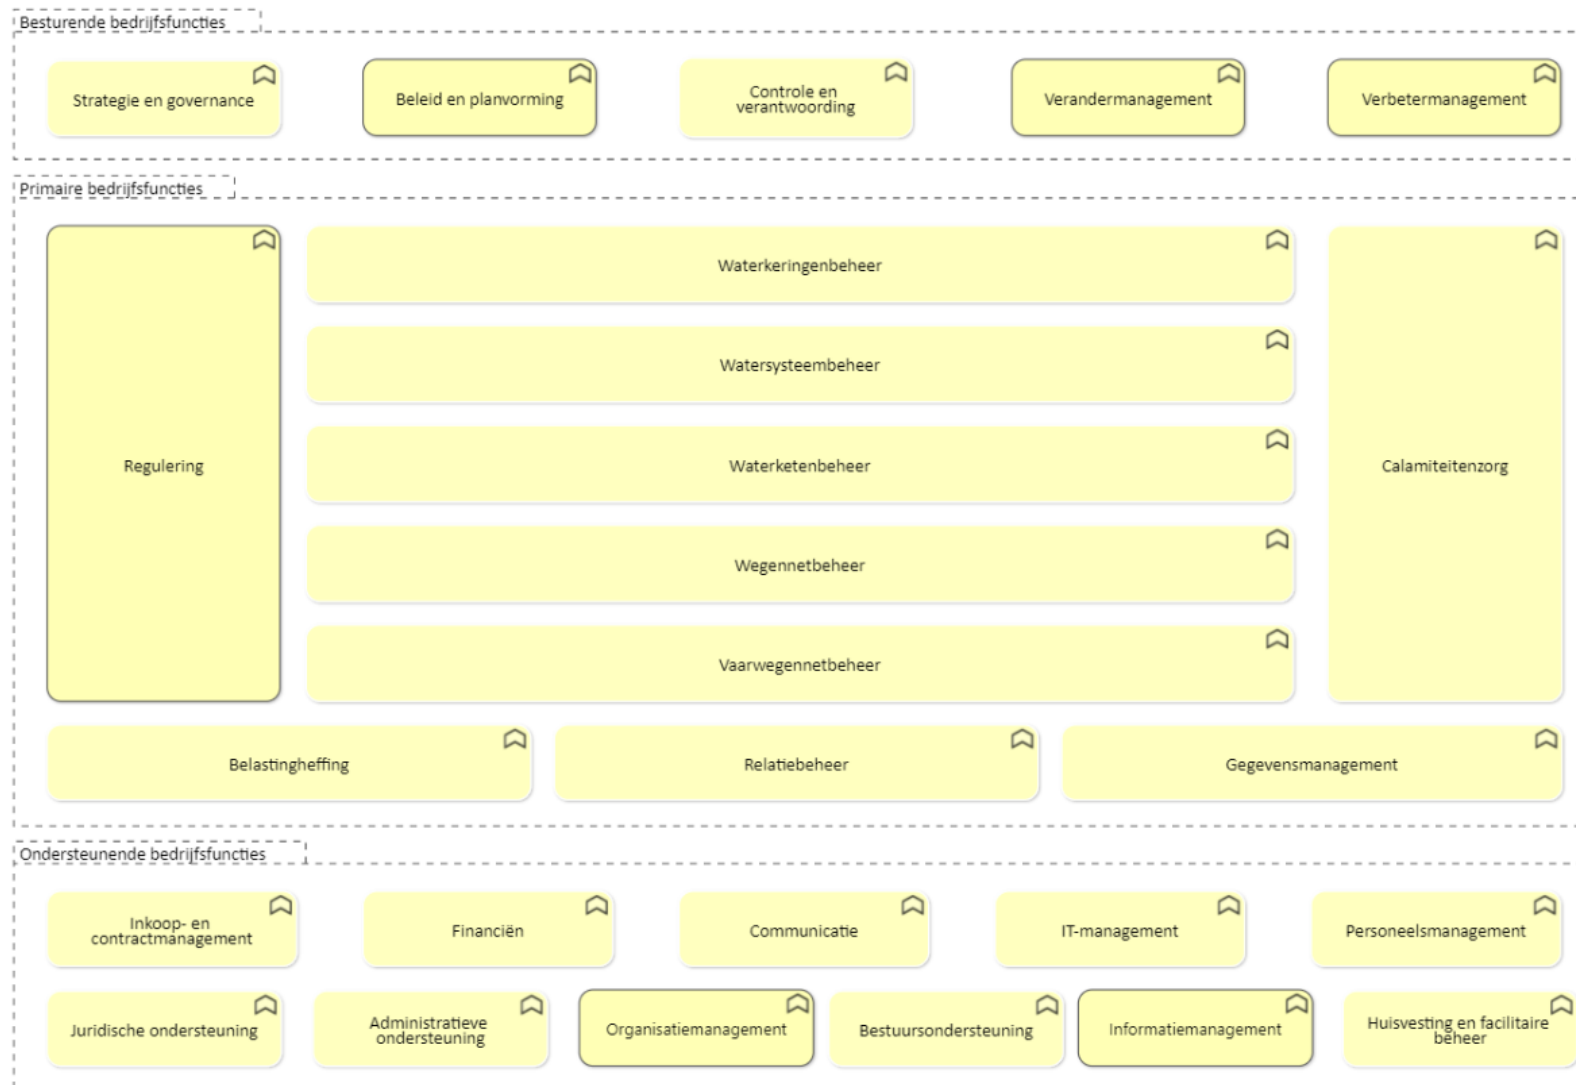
Besturende bedrijfsfuncties

Strategie en governance

Beleid en planvorming

Controle en verantwoording

Verandermanagement

Verbetermanagement

Primaire bedrijfsfuncties

Regulering

Waterkeringenbeheer

Watersysteembeheer

Waterketenbeheer

Wegennetbeheer

Vaarwegennetbeheer

Calamiteitenzorg

Belastingheffing

Relatiebeheer

Gegevensmanagement

Ondersteunende bedrijfsfuncties

Inkoop- en contractmanagement

Financiën

Communicatie

IT-management

Personeelsmanagement

Juridische ondersteuning

Administratieve ondersteuning

Organisatiemanagement

Bestuursondersteuning

Informatiemanagement

Huisvesting en facilitaire beheer